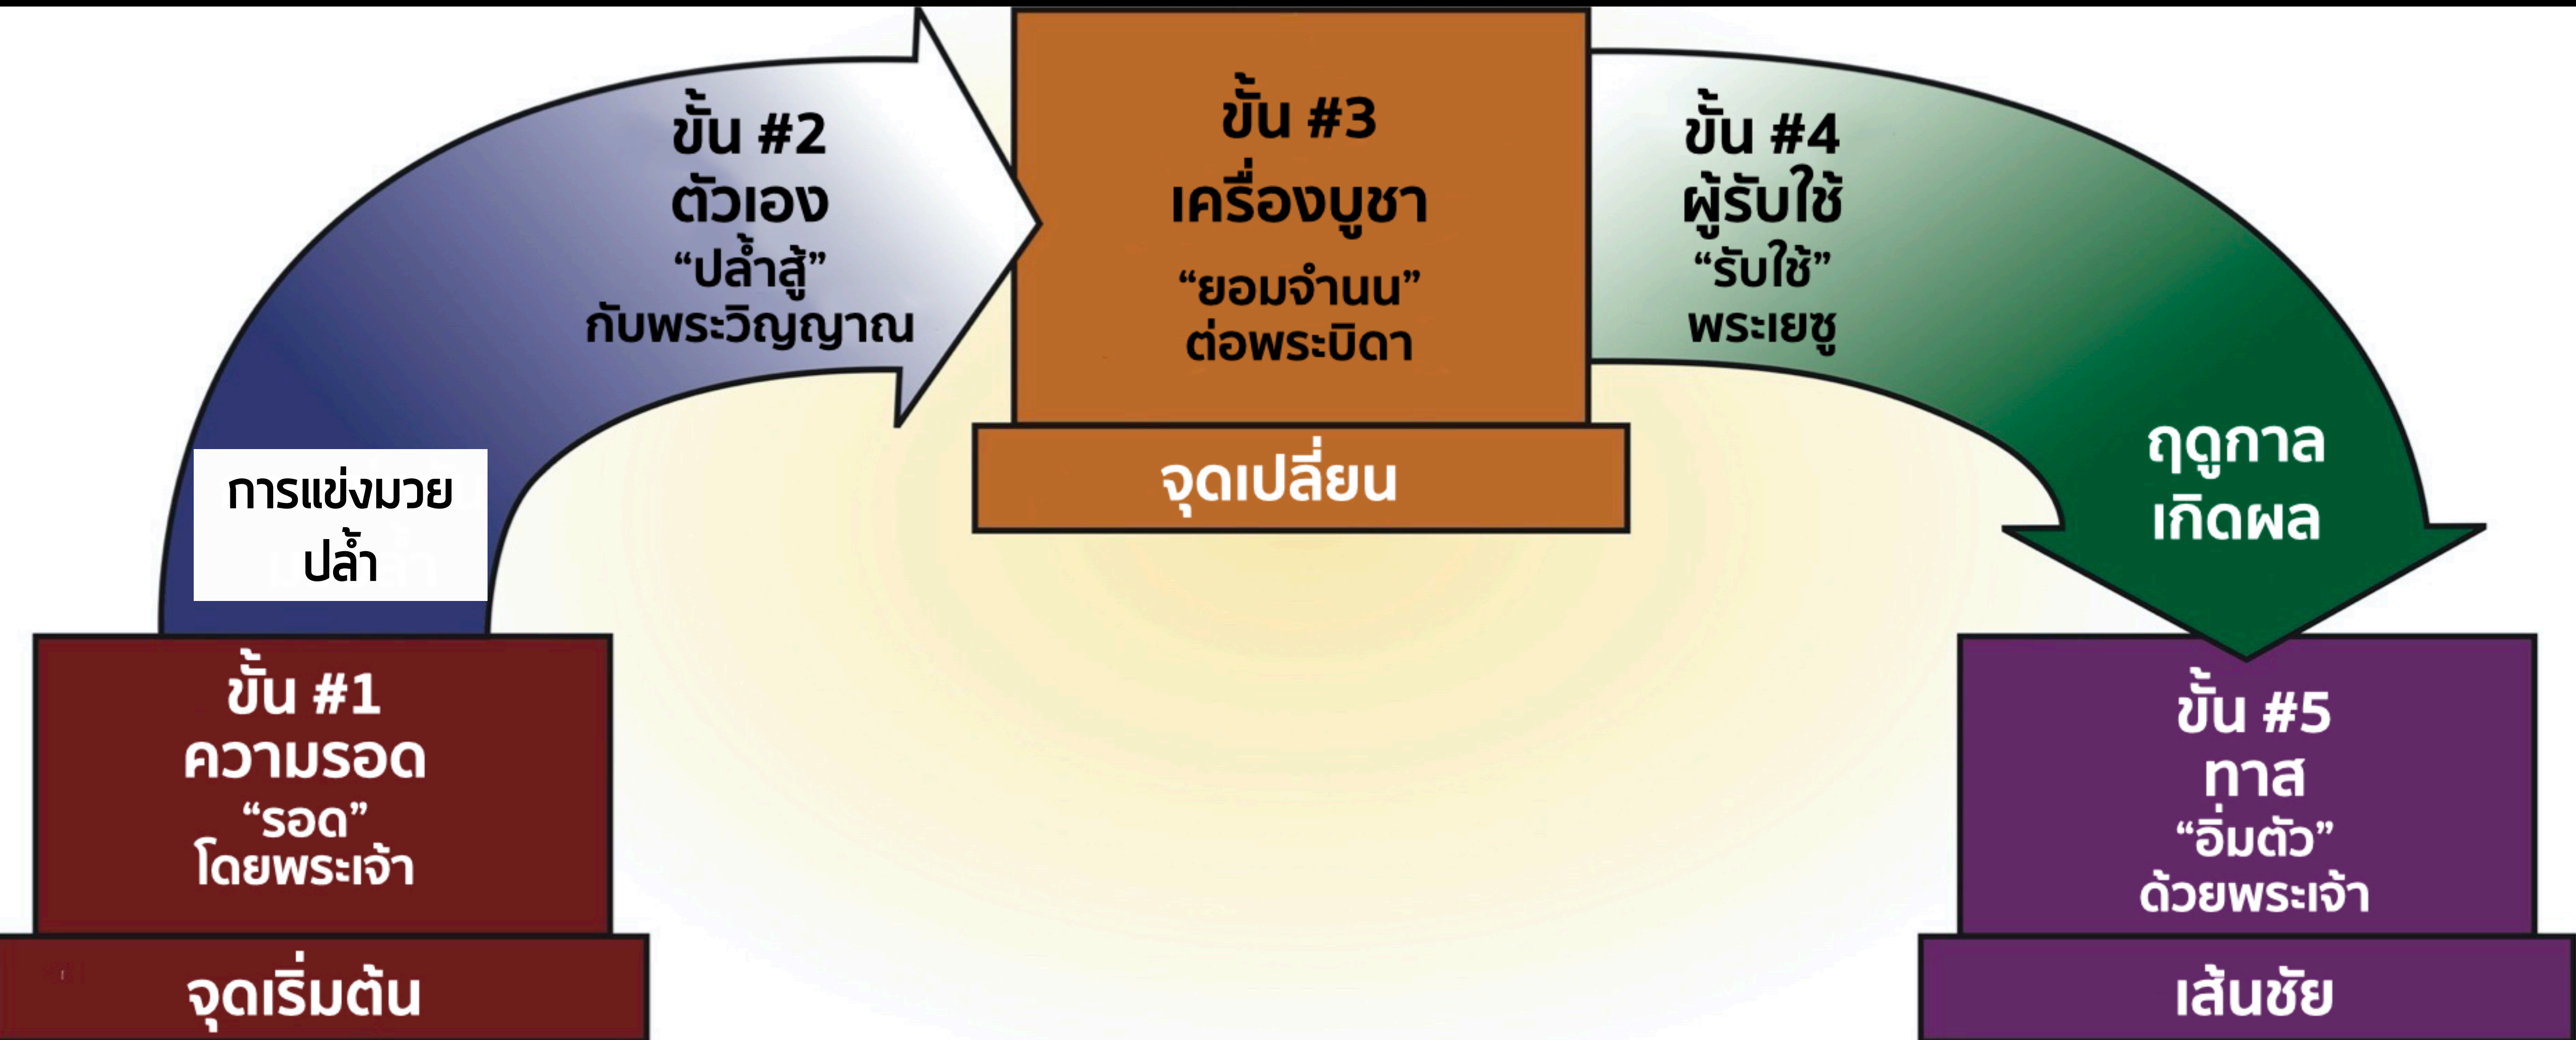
ขั้น #2
ตัวเอง
“ปล้ำสู้”
กับพระวิญญาณ

ขั้น #3
เครื่องบูชา
“ยอมจำนน”
ต่อพระบิดา

จุดเปลี่ยน

ขั้น #4
ผู้รับใช้
“รับใช้”
พระเยซู

ฤดูกาล
เกิดผล

การแข่งมวย
ปล้ำ

ขั้น #1
ความรอด
“รอด”
โดยพระเจ้า

จุดเริ่มต้น

ขั้น #5
ทาส
“อิ่มตัว”
ด้วยพระเจ้า

เส้นชัย